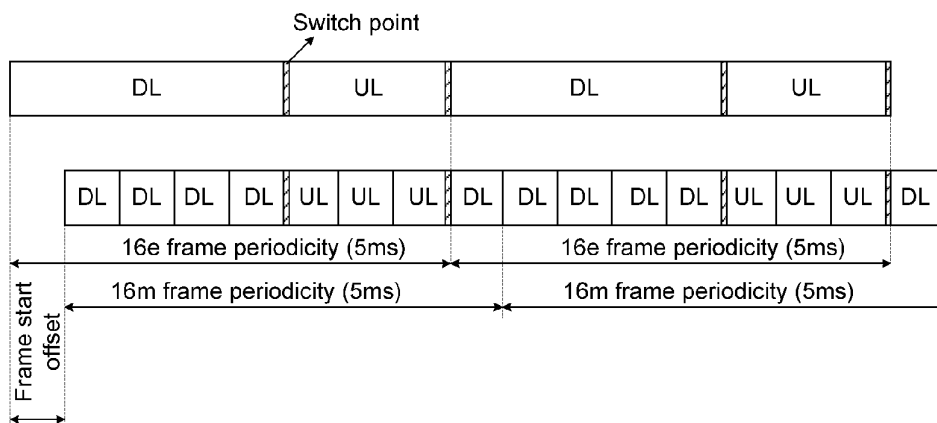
Switch point

DL UL DL UL

DL DL DL DL UL UL UL DL DL DL DL DL UL UL UL DL

16e frame periodicity (5ms)

16e frame periodicity (5ms)

16m frame periodicity (5ms)

16m frame periodicity (5ms)

Frame start offset